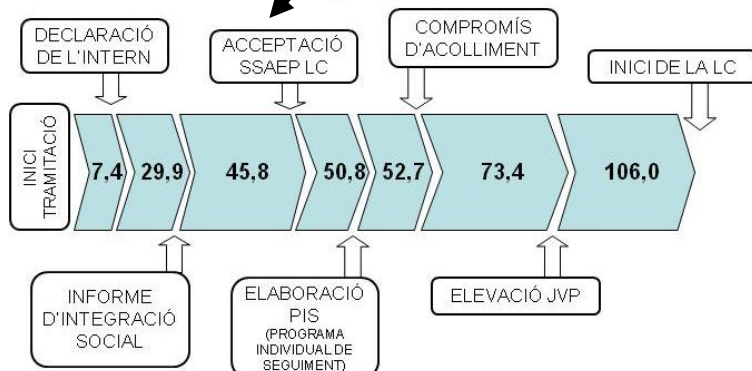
DECLARACIÓ DE L'INTERN

ACCEPTACIÓ SSAEP LC

COMPROMÍS D'ACOLLIMENT

INICI DE LA LC

INICI TRAMITACIÓ

7,4

29,9

45,8

50,8

52,7

73,4

106,0

INFORME D'INTEGRACIÓ SOCIAL

ELABORACIÓ PIS (PROGRAMA INDIVIDUAL DE SEGUIMENT)

ELEVACIÓ JVP